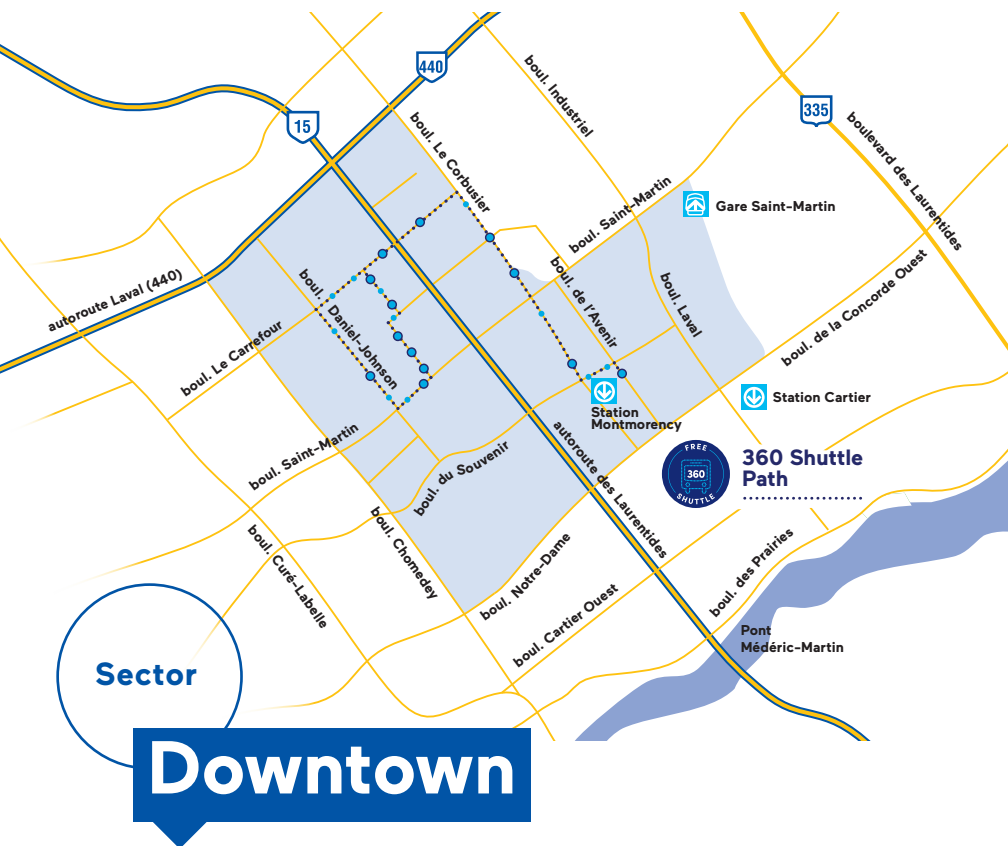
440

15

335

boul. Industriel

boulevard des Laurentides

boul. Le Corbusier

Gare Saint-Martin

boul. Saint-Martin

boul. de l'Avenir

boul. Laval

boul. de la Concorde Ouest

autoroute Laval (440)

boul. Daniel-Johnson

boul. Le Carrefour

Station Montmorency

Station Cartier

FREE 360 SHUTTLE

360 Shuttle Path

boul. Saint-Martin

boul. du Souvenir

autoroute des Laurentides

boul. Curé-Labelle

boul. Chomedey

boul. Notre-Dame

boul. Cartier Ouest

boul. des Prairies

Pont Médéric-Martin

Sector

Downtown